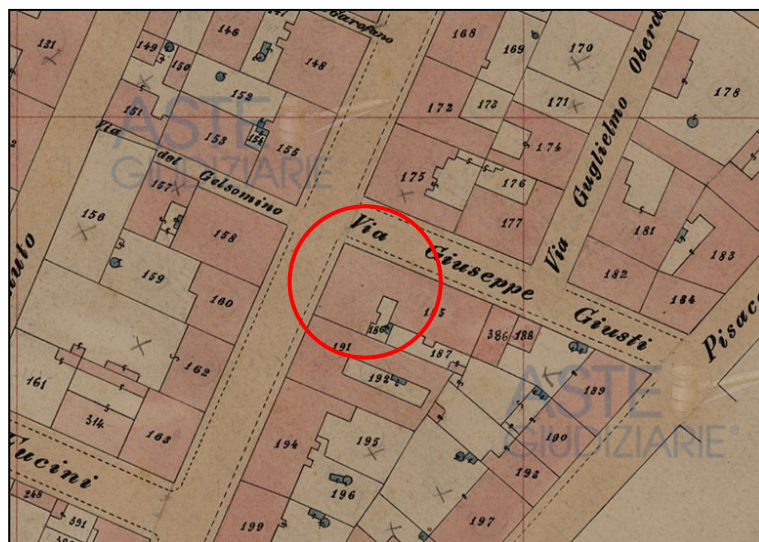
131
149
146
Garofano
148
168
169
170
178
150
151
152
172
173
171
Oberd
174
ASTE GIUDIZIARIE®
Via del Gelsomino
153
154
155
175
176
Via Guglielmo
157
156
158
Via Giuseppe Giusti
177
181
183
uto
159
160
182
184
Pisac
185
386
188
386
191
187
161
162
192
189
ASTE GIUDIZIARIE®
314
163
194
195
190
Tucini
193
196
248
391
199
197